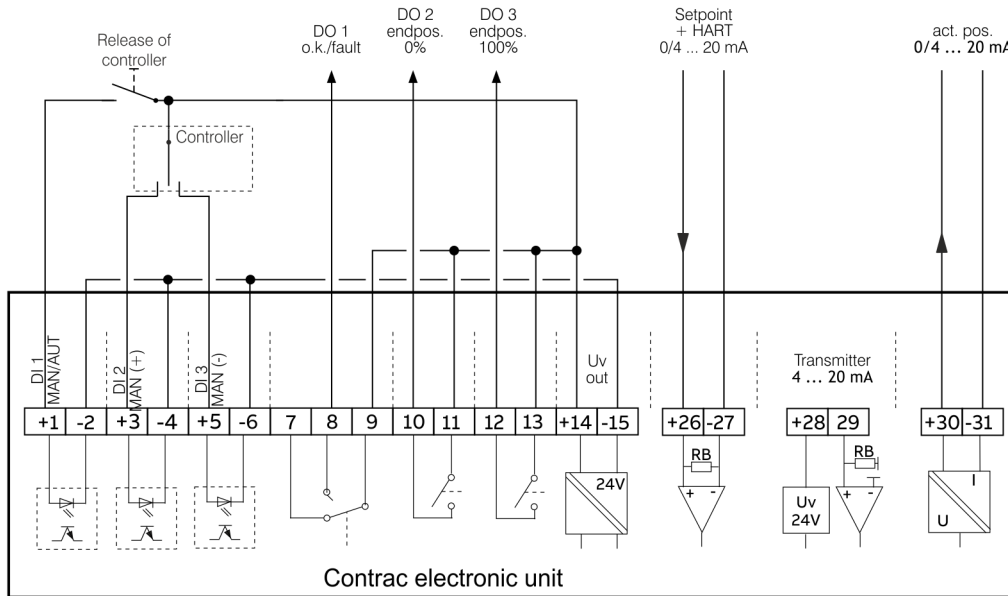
Release of controller

DO 1
o.k./fault

DO 2
endpos.
0%

DO 3
endpos.
100%

Setpoint
+ HART
0/4 ... 20 mA

act. pos.
0/4 ... 20 mA

Controller

DI 1
MAN/AUT

DI 2
MAN (+)

DI 3
MAN (-)

Uv
out

Transmitter
4 ... 20 mA

| +1 | -2 | +3 | -4 | +5 | -6 | 7 | 8 | 9 | 10 | 11 | 12 | 13 | +14 | -15 |
|---|---|---|---|---|---|---|---|---|---|---|---|---|---|---|

| +26 | -27 |
|---|---|

| +28 | 29 |
|---|---|

| +30 | -31 |
|---|---|

24V

RB

+ -

Uv
24V

RB

+ -

I

U

Contrac electronic unit